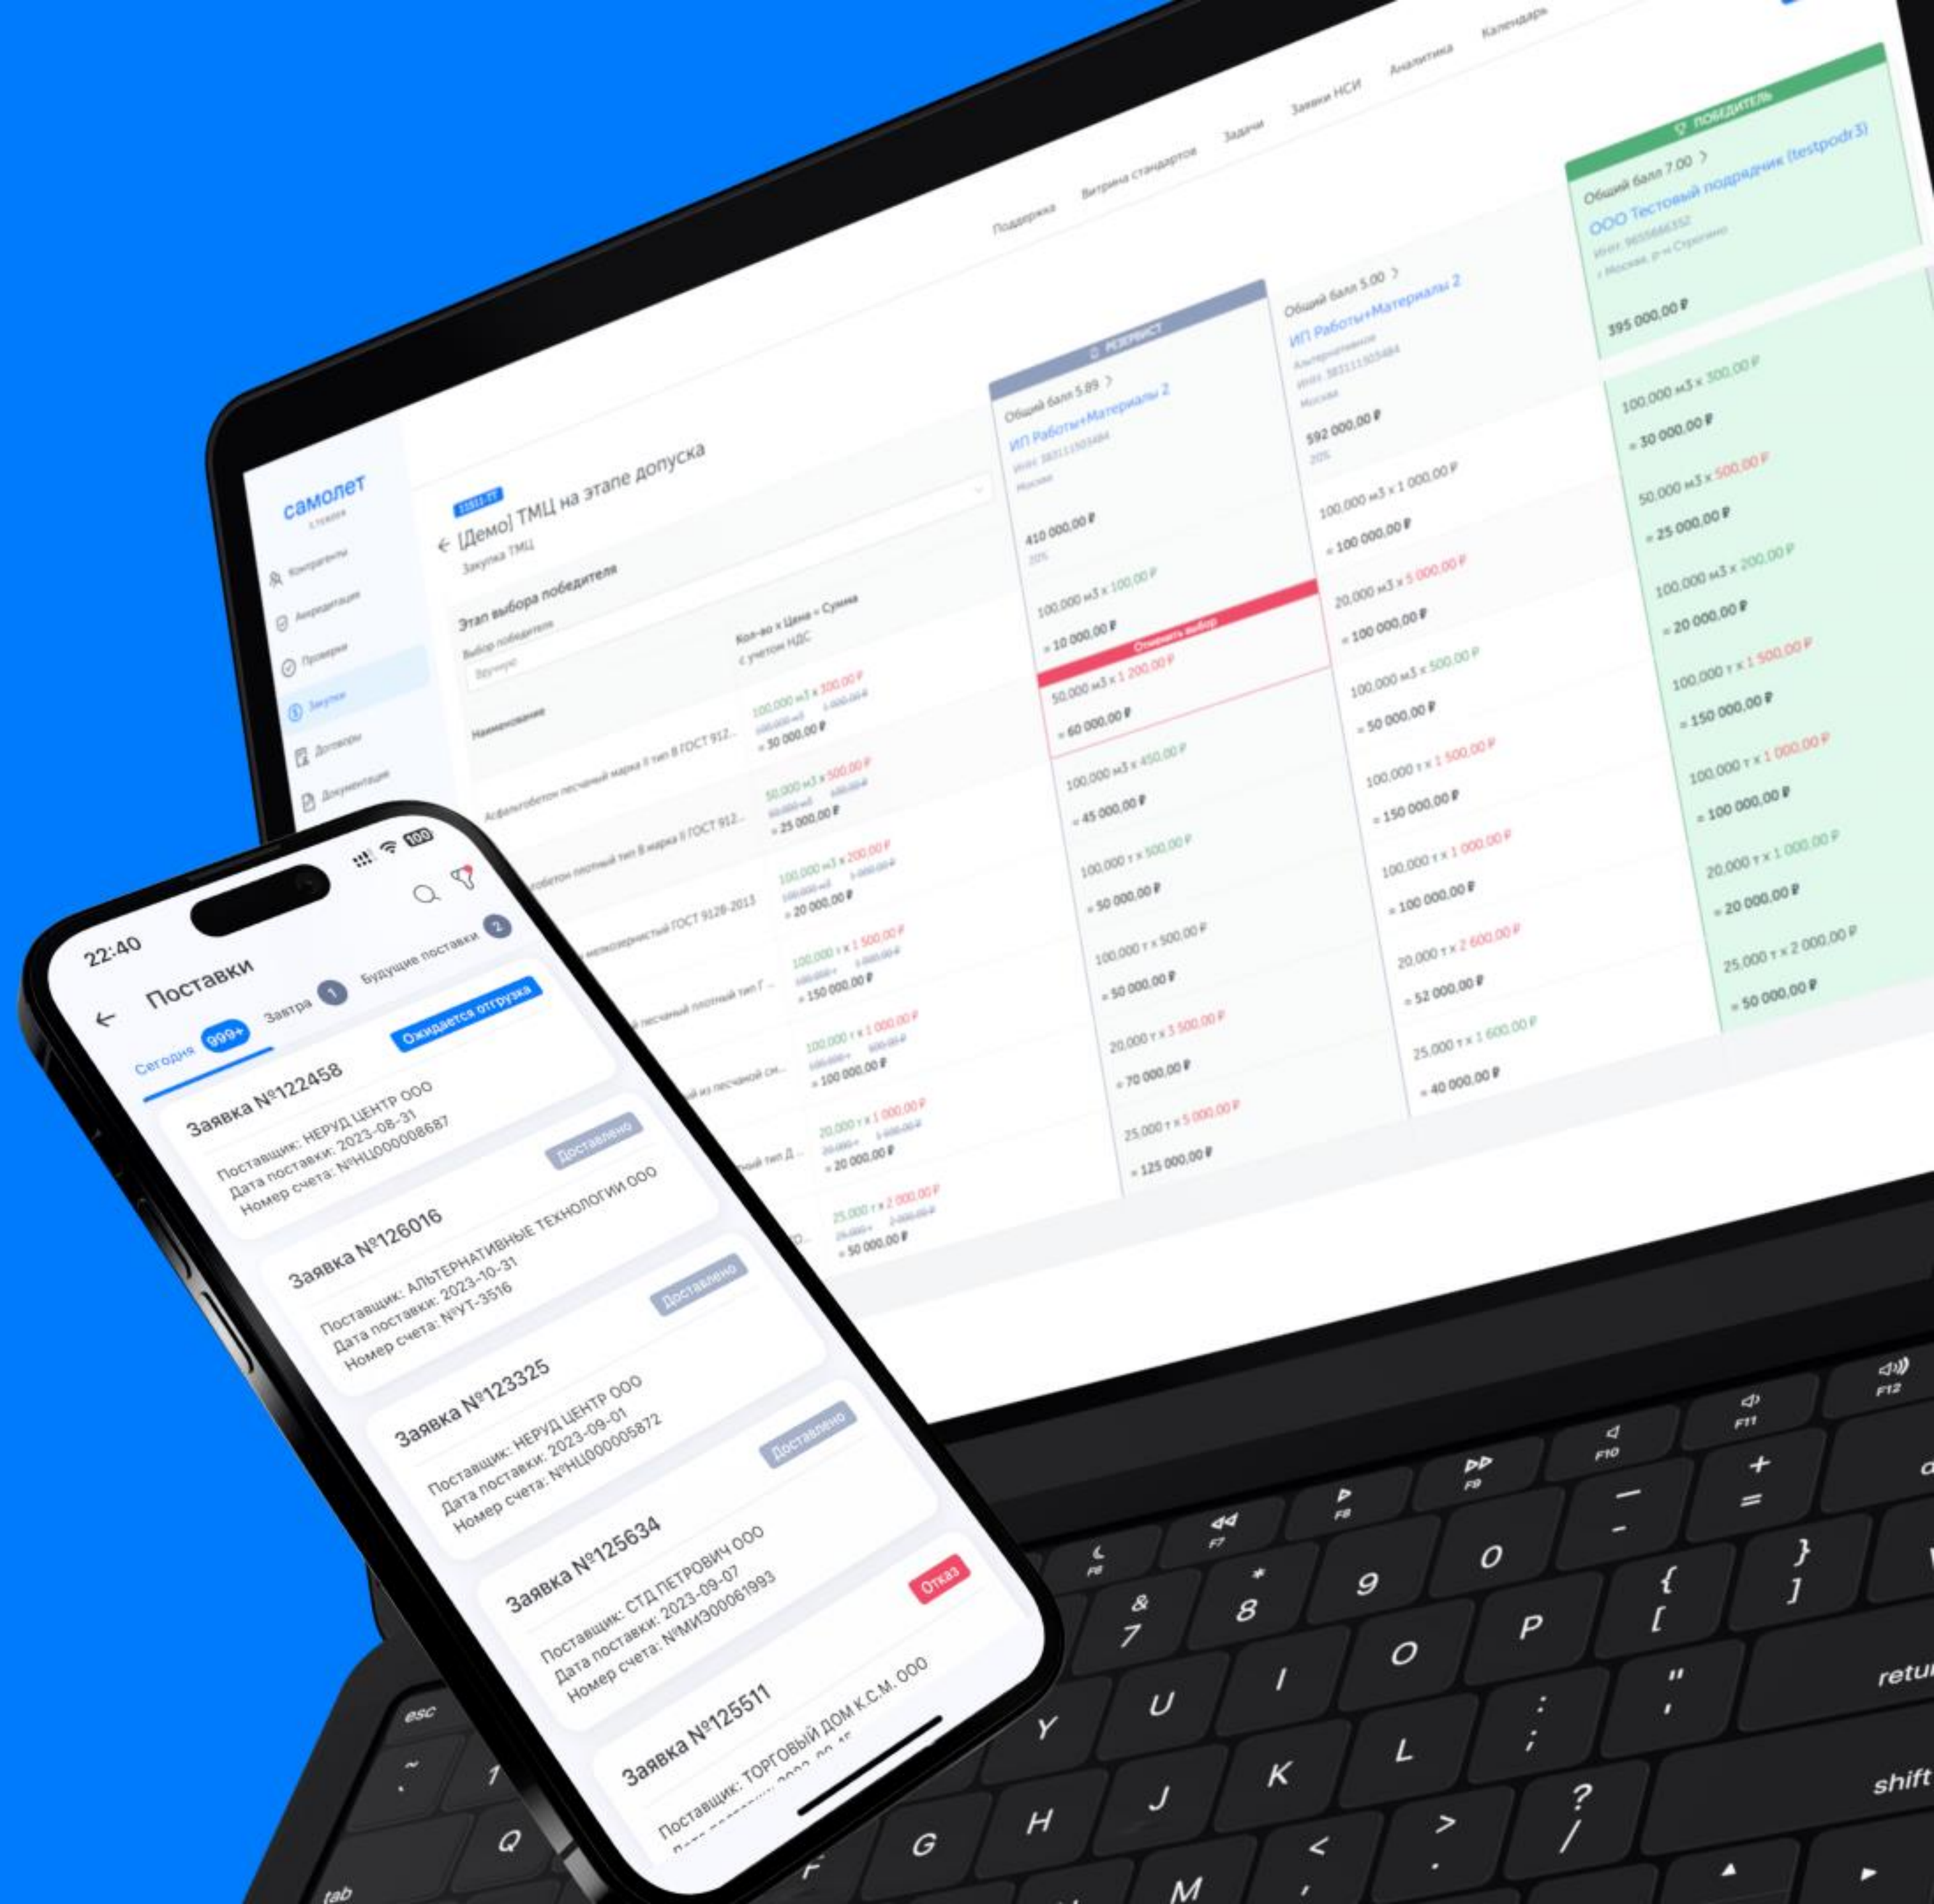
Поддержка Витрина стандартов Задачи Заявки НСИ Аналитика Календарь

самолет

Контрагенты
Аккредитация
Проверки
Закупки
Договоры
Документация

[Демо] ТМЦ на этапе допуска
Закупка ТМЦ

Этап выбора победителя
Выбор победителя
Вручную

Наименование
Кол-во x Цена = Сумма с учетом НДС

Асфальтобетон песчаный марка II тип В ГОСТ 912...
100,000 м3 x 300,00 ₽
= 30 000,00 ₽

бетон плотный тип Б марка II ГОСТ 912...
50,000 м3 x 500,00 ₽
= 25 000,00 ₽

мелкозернистый ГОСТ 9128-2013
100,000 м3 x 200,00 ₽
= 20 000,00 ₽

песчаный плотный тип Г...
100,000 т x 1 500,00 ₽
= 150 000,00 ₽

из песчаной см...
100,000 т x 1 000,00 ₽
= 100 000,00 ₽

тип Д...
20,000 т x 1 000,00 ₽
= 20 000,00 ₽

25,000 т x 2 000,00 ₽
= 50 000,00 ₽

РЕЗЕРВИСТ
Общий балл 5.89
ИП Работы+Материалы 2
Москва
410 000,00 ₽
20%
100,000 м3 x 100,00 ₽
= 10 000,00 ₽
Отменить выбор
50,000 м3 x 1 200,00 ₽
= 60 000,00 ₽
100,000 м3 x 450,00 ₽
= 45 000,00 ₽
100,000 т x 500,00 ₽
= 50 000,00 ₽
100,000 т x 500,00 ₽
= 50 000,00 ₽
20,000 т x 3 500,00 ₽
= 70 000,00 ₽
25,000 т x 5 000,00 ₽
= 125 000,00 ₽

Общий балл 5.00
ИП Работы+Материалы 2
Альтернативное
Москва
592 000,00 ₽
20%
100,000 м3 x 1 000,00 ₽
= 100 000,00 ₽
20,000 м3 x 5 000,00 ₽
= 100 000,00 ₽
100,000 м3 x 500,00 ₽
= 50 000,00 ₽
100,000 т x 1 500,00 ₽
= 150 000,00 ₽
100,000 т x 1 000,00 ₽
= 100 000,00 ₽
20,000 т x 2 600,00 ₽
= 52 000,00 ₽
25,000 т x 1 600,00 ₽
= 40 000,00 ₽

ПОБЕДИТЕЛЬ
Общий балл 7.00
ООО Тестовый подрядчик (testpodr3)
г Москва, р-н Строгино
395 000,00 ₽
100,000 м3 x 300,00 ₽
= 30 000,00 ₽
50,000 м3 x 500,00 ₽
= 25 000,00 ₽
100,000 м3 x 200,00 ₽
= 20 000,00 ₽
100,000 т x 1 500,00 ₽
= 150 000,00 ₽
100,000 т x 1 000,00 ₽
= 100 000,00 ₽
20,000 т x 1 000,00 ₽
= 20 000,00 ₽
25,000 т x 2 000,00 ₽
= 50 000,00 ₽

22:40 100

Поставки
Сегодня 999+ Завтра 1 Будущие поставки 2

Ожидается отгрузка
Заявка №122458
Поставщик: НЕРУД ЦЕНТР ООО
Дата поставки: 2023-08-31
Номер счета: №НЦ000008687

Доставлено
Заявка №126016
Поставщик: АЛЬТЕРНАТИВНЫЕ ТЕХНОЛОГИИ ООО
Дата поставки: 2023-10-31
Номер счета: №УТ-3516

Доставлено
Заявка №123325
Поставщик: НЕРУД ЦЕНТР ООО
Дата поставки: 2023-09-01
Номер счета: №НЦ000005872

Доставлено
Заявка №125634
Поставщик: СТД ПЕТРОВИЧ ООО
Дата поставки: 2023-09-07
Номер счета: №МИЭ00061993

Отказ
Заявка №125511
Поставщик: ТОРГОВЫЙ ДОМ К.С.М. ООО
Дата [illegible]

esc tab F6 F7 F8 F9 F10 F11 F12 & 7 * 8 9 0 — - + = U I O P { [ } ] Y H J K L : ; " ' G M < , > . ? / Q ~ 1 return shift